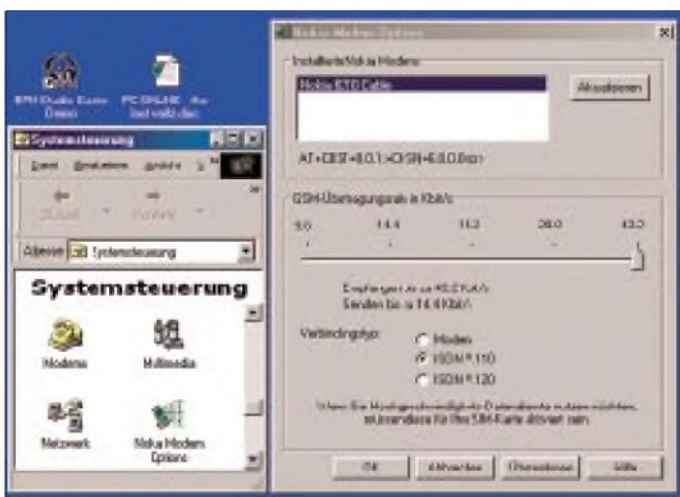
BPN Studio Demo

PC ONLINE Av ... lies mich.doc

Systemsteuerung

Datei Bearbeiten Ansicht

Zurück Vorwärts

Adresse Systemsteuerung

Systemsteuerung

Modems

Multimedia

Netzwerk

Nokia Modem Options

Nokia Modem Options

Installierte Nokia Modems

Nokia 6210 Cable

Aktualisieren

AT+CBST=43,0,1;+CHSN=6,0,0,0;

GSM-Übertragungsrate in Kbit/s

9.6

14.4

19.2

28.8

43.2

Empfangen bis zu 43.2 Kbit/s
Senden bis zu 14.4 Kbit/s

Verbindungstyp:

Modem

ISDN V.110

ISDN V.120

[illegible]

OK

Abbrechen

Übernehmen

Hilfe